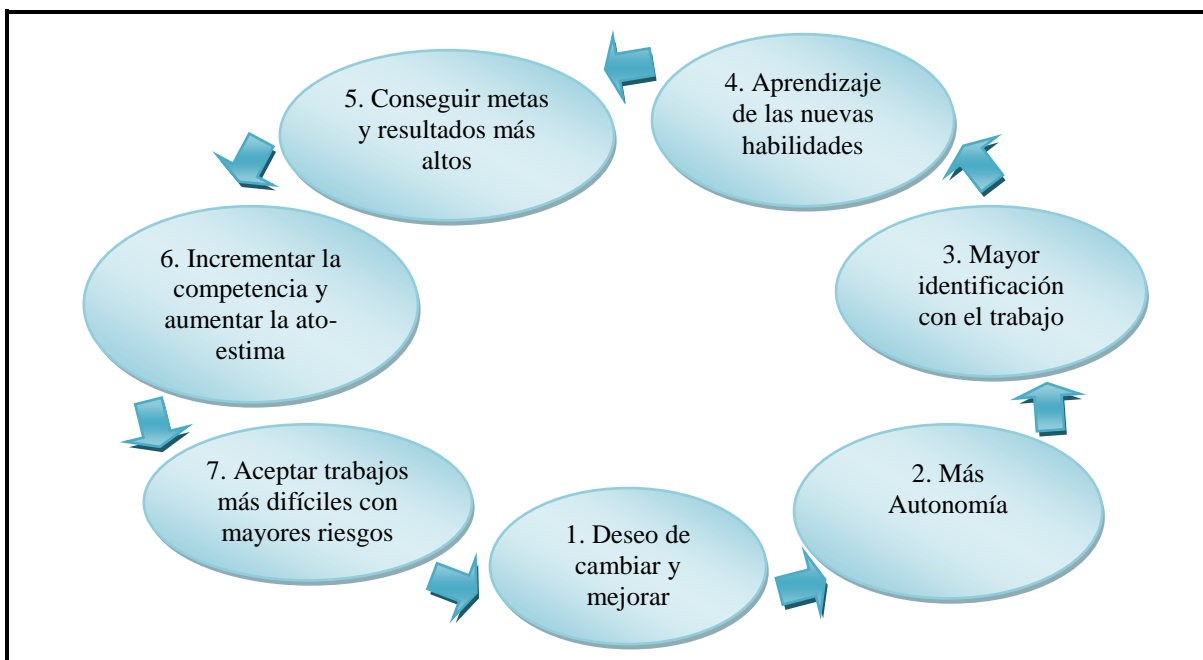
1. Deseo de cambiar y mejorar

2. Más Autonomía

3. Mayor identificación con el trabajo

4. Aprendizaje de las nuevas habilidades

5. Conseguir metas y resultados más altos

6. Incrementar la competencia y aumentar la ato-estima

7. Aceptar trabajos más difíciles con mayores riesgos